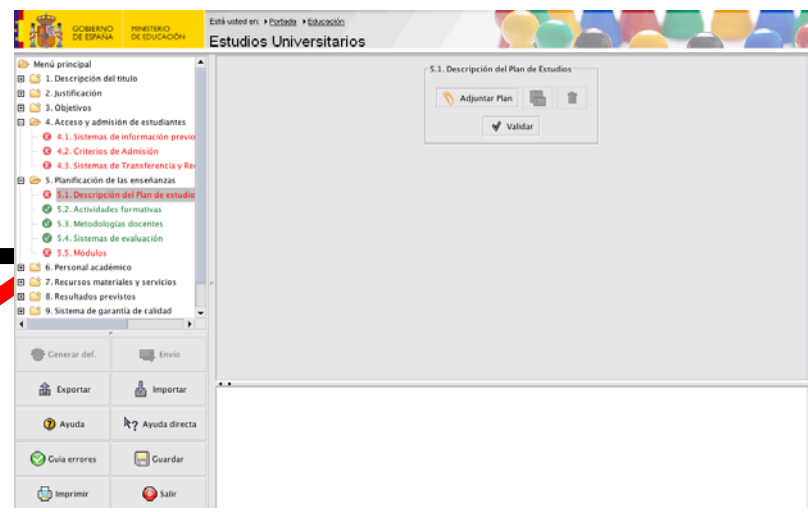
GOBIERNO DE ESPAÑA | MINISTERIO DE EDUCACIÓN

Está usted en: ▸Portada ▸Educación

Estudios Universitarios

Menú principal
1. Descripción del título
2. Justificación
3. Objetivos
4. Acceso y admisión de estudiantes
4.1. Sistemas de información previo
4.2. Criterios de Admisión
4.3. Sistemas de Transferencia y Re
5. Planificación de las enseñanzas
5.1. Descripción del Plan de estudio
5.2. Actividades formativas
5.3. Metodologías docentes
5.4. Sistemas de evaluación
5.5. Módulos
6. Personal académico
7. Recursos materiales y servicios
8. Resultados previstos
9. Sistema de garantía de calidad

5.1. Descripción del Plan de Estudios
Adjuntar Plan
Validar

Generar def.
Envío
Exportar
Importar
Ayuda
Ayuda directa
Guía errores
Guardar
Imprimir
Salir